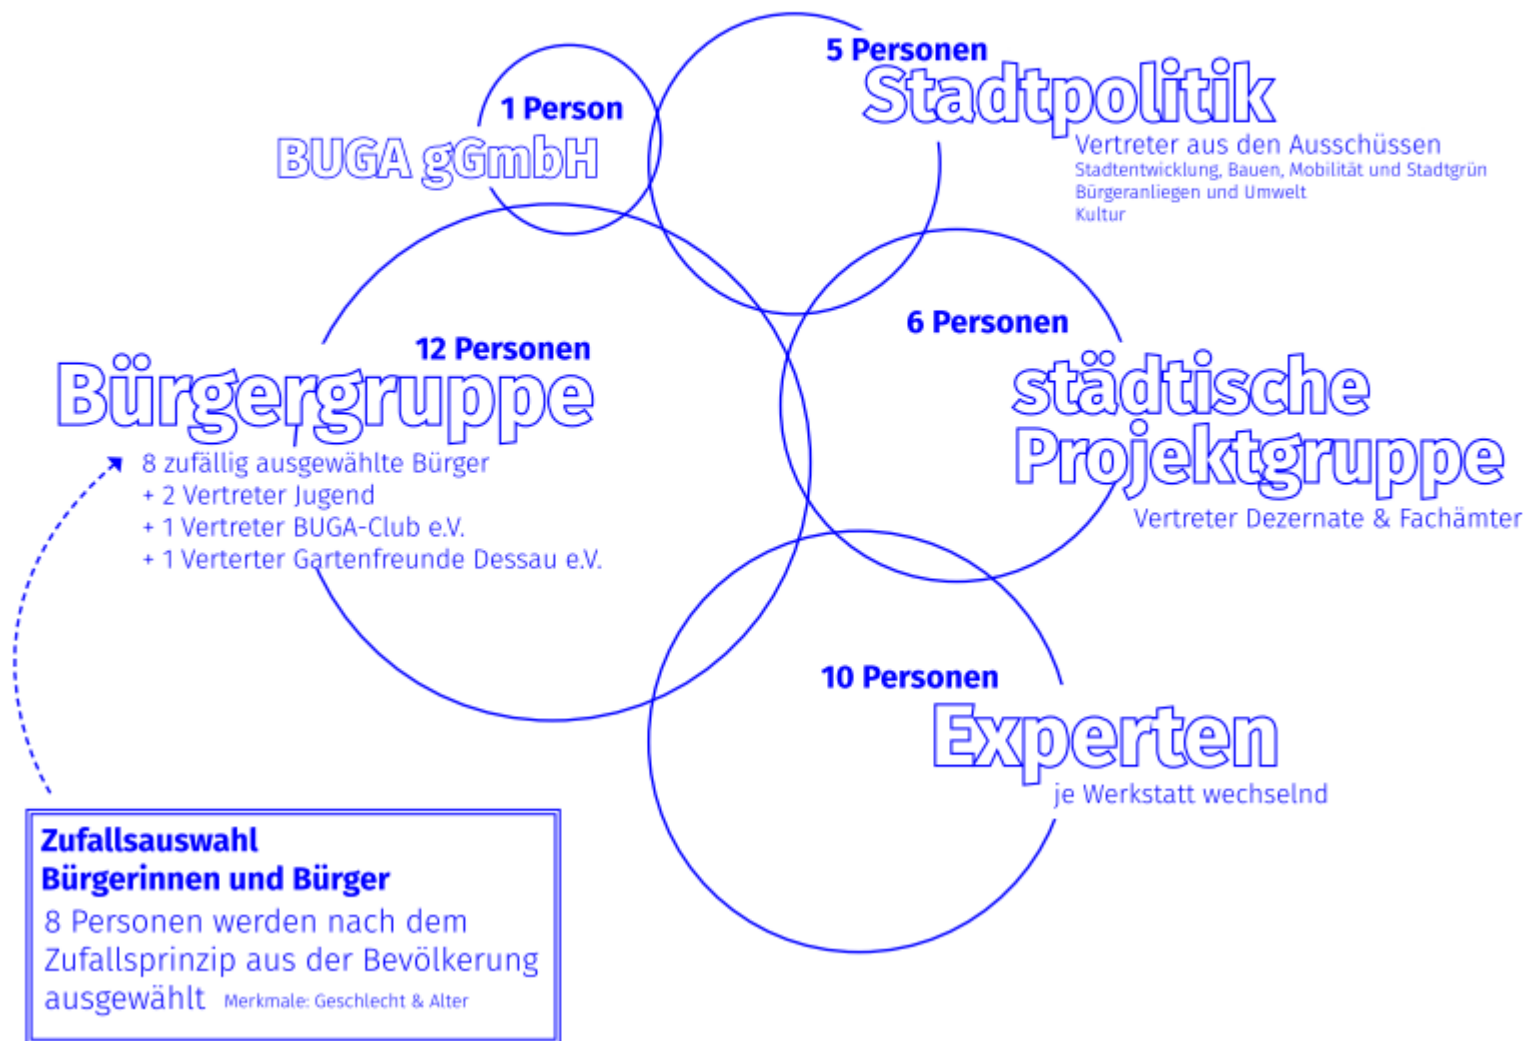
1 Person
BUGA gGmbH

5 Personen
Stadtpolitik
Vertreter aus den Ausschüssen
Stadtentwicklung, Bauen, Mobilität und Stadtgrün
Bürgeranliegen und Umwelt
Kultur

12 Personen
Bürgergruppe
8 zufällig ausgewählte Bürger
+ 2 Vertreter Jugend
+ 1 Vertreter BUGA-Club e.V.
+ 1 Verterter Gartenfreunde Dessau e.V.

6 Personen
städtische Projektgruppe
Vertreter Dezernate & Fachämter

10 Personen
Experten
je Werkstatt wechselnd

Zufallsauswahl
Bürgerinnen und Bürger
8 Personen werden nach dem Zufallsprinzip aus der Bevölkerung ausgewählt Merkmale: Geschlecht & Alter